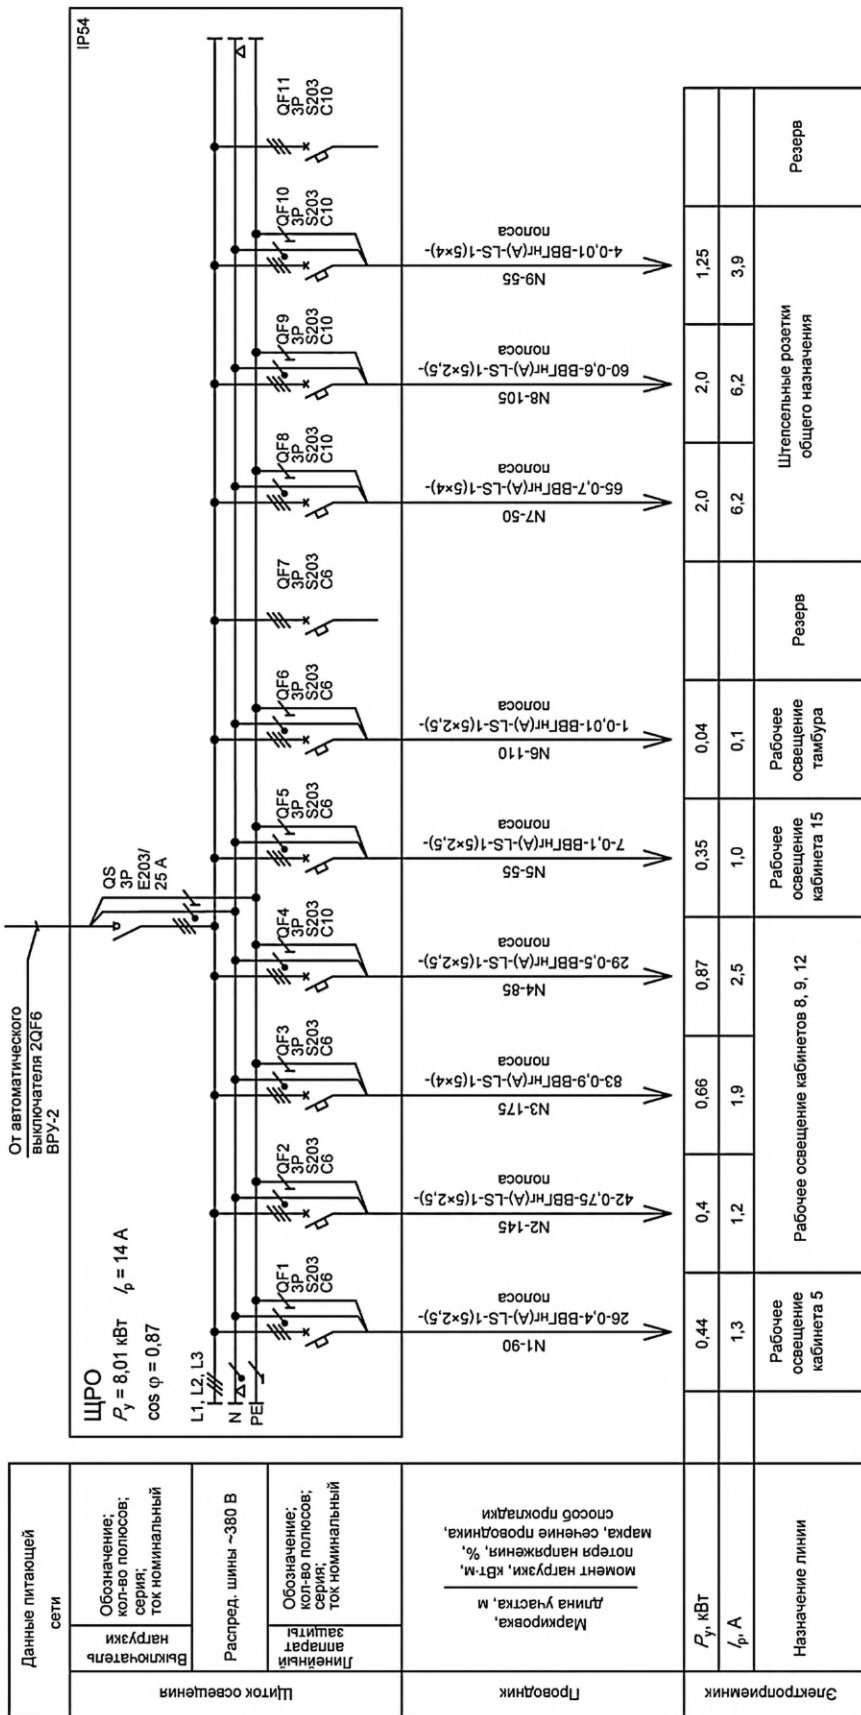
Щиток освещения

Данные питающей сети

Выключатель нагрузки

Обозначение; кол-во полюсов; серия; ток номинальный

Распред. шины ~380 В

Линейный аппарат защиты

Обозначение; кол-во полюсов; серия; ток номинальный

Проводник

Маркировка, длина участка, м

момент нагрузки, кВт·м, потеря напряжения, %, марка, сечение проводника, способ прокладки

Электроприемник

$P_у$, кВт

$I_р$, А

Назначение линии

От автоматического выключателя 2QF6 ВРУ-2

IP54

ЩРО

$P_у$ = 8,01 кВт $I_р$ = 14 А

cos φ = 0,87

L1, L2, L3

N

PE

QS 3P E203/ 25 A

QF1 3P S203 C6

QF2 3P S203 C6

QF3 3P S203 C6

QF4 3P S203 C10

QF5 3P S203 C6

QF6 3P S203 C6

QF7 3P S203 C6

QF8 3P S203 C10

QF9 3P S203 C10

QF10 3P S203 C10

QF11 3P S203 C10

N1-90
26-0,4-ВВГнг(А)-LS-1(5×2,5)-полоса

N2-145
42-0,75-ВВГнг(А)-LS-1(5×2,5)-полоса

N3-175
83-0,9-ВВГнг(А)-LS-1(5×4)-полоса

N4-85
29-0,5-ВВГнг(А)-LS-1(5×2,5)-полоса

N5-55
7-0,1-ВВГнг(А)-LS-1(5×2,5)-полоса

N6-110
1-0,01-ВВГнг(А)-LS-1(5×2,5)-полоса

N7-50
65-0,7-ВВГнг(А)-LS-1(5×4)-полоса

N8-105
60-0,6-ВВГнг(А)-LS-1(5×2,5)-полоса

N9-55
4-0,01-ВВГнг(А)-LS-1(5×4)-полоса

| | | | | | | | | | | |
|---|---|---|---|---|---|---|---|---|---|---|
| 0,44 | 0,4 | 0,66 | 0,87 | 0,35 | 0,04 | | 2,0 | 2,0 | 1,25 | |
| 1,3 | 1,2 | 1,9 | 2,5 | 1,0 | 0,1 | | 6,2 | 6,2 | 3,9 | |
| Рабочее освещение кабинета 5 | Рабочее освещение кабинетов 8, 9, 12 | | | Рабочее освещение кабинета 15 | Рабочее освещение тамбура | Резерв | Штепсельные розетки общего назначения | | | Резерв |